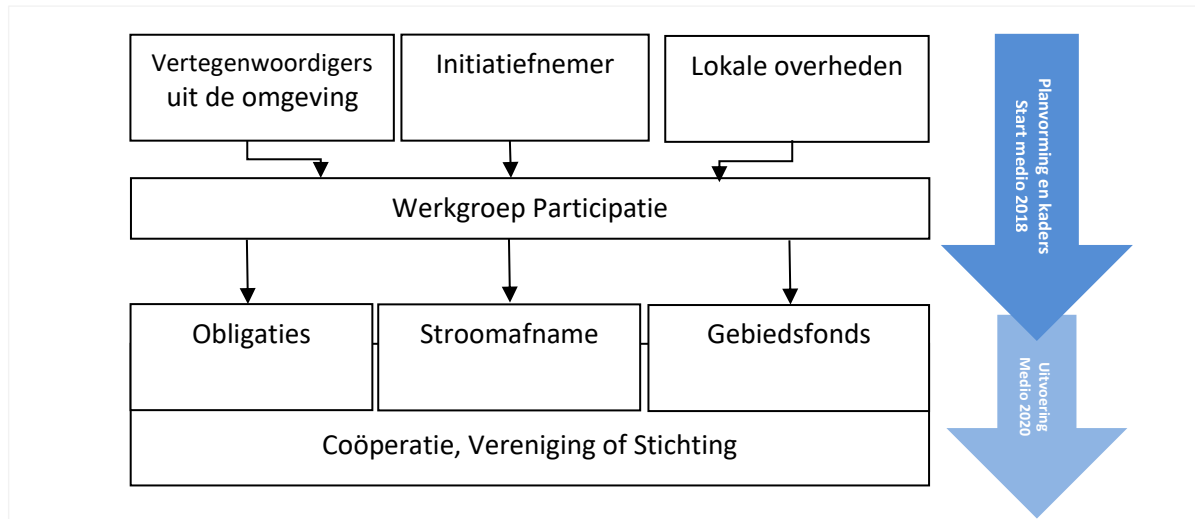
Vertegenwoordigers uit de omgeving

Initiatiefnemer

Lokale overheden

Werkgroep Participatie

Obligaties

Stroomafname

Gebiedsfonds

Coöperatie, Vereniging of Stichting

Planvorming en kaders
Start medio 2018

Uitvoering
Medio 2020